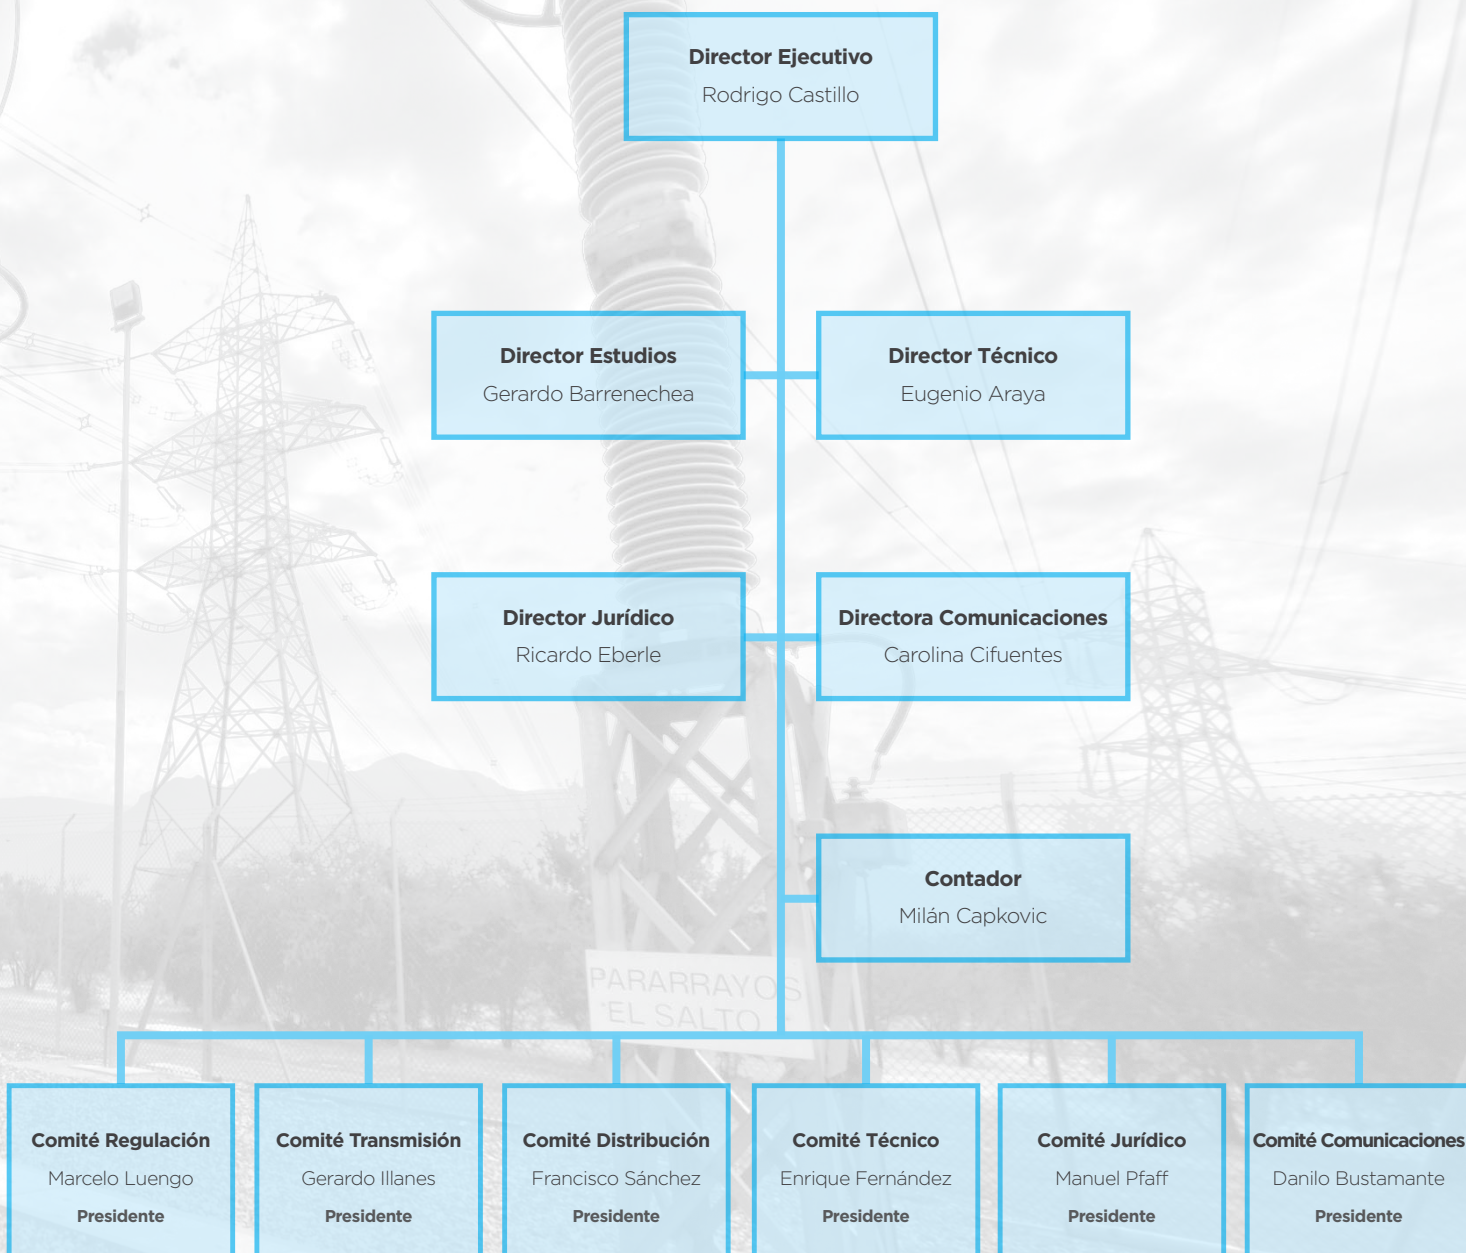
Director Ejecutivo
Rodrigo Castillo

Director Estudios
Gerardo Barrenechea

Director Técnico
Eugenio Araya

Director Jurídico
Ricardo Eberle

Directora Comunicaciones
Carolina Cifuentes

Contador
Milán Capkovic

PARARRAYOS
EL SALTO

Comité Regulación
Marcelo Luengo
Presidente

Comité Transmisión
Gerardo Illanes
Presidente

Comité Distribución
Francisco Sánchez
Presidente

Comité Técnico
Enrique Fernández
Presidente

Comité Jurídico
Manuel Pfaff
Presidente

Comité Comunicaciones
Danilo Bustamante
Presidente